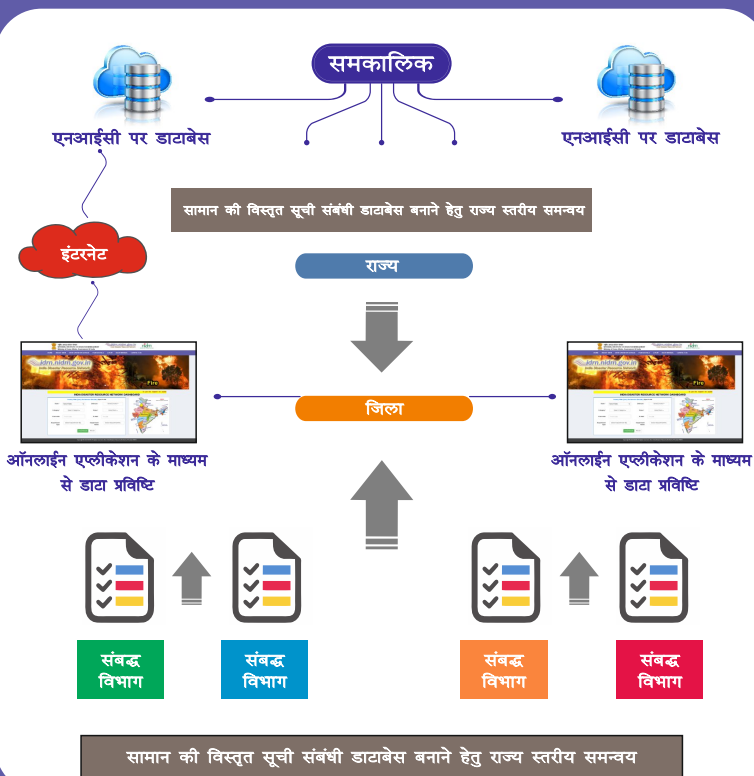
समकालिक

एनआईसी पर डाटाबेस

एनआईसी पर डाटाबेस

सामान की विस्तृत सूची संबंधी डाटाबेस बनाने हेतु राज्य स्तरीय समन्वय

इंटरनेट

राज्य

जिला

ऑनलाईन एप्लीकेशन के माध्यम से डाटा प्रविष्टि

ऑनलाईन एप्लीकेशन के माध्यम से डाटा प्रविष्टि

संबद्ध विभाग

संबद्ध विभाग

संबद्ध विभाग

संबद्ध विभाग

सामान की विस्तृत सूची संबंधी डाटाबेस बनाने हेतु राज्य स्तरीय समन्वय